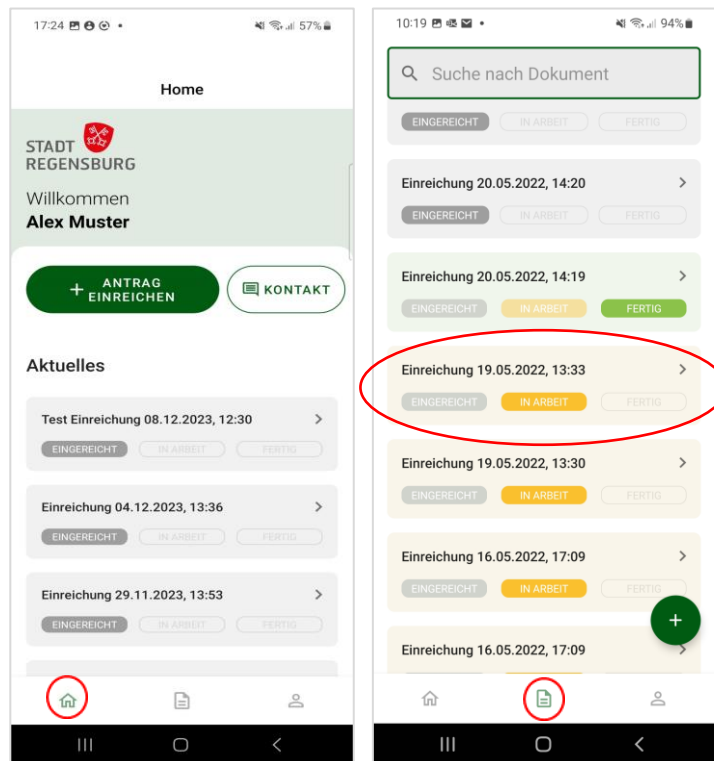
17:24 57%

Home

STADT REGENSBURG

Willkommen
Alex Muster

+ ANTRAG EINREICHEN

KONTAKT

Aktuelles

Test Einreichung 08.12.2023, 12:30
EINGEREICHT IN ARBEIT FERTIG

Einreichung 04.12.2023, 13:36
EINGEREICHT IN ARBEIT FERTIG

Einreichung 29.11.2023, 13:53
EINGEREICHT IN ARBEIT FERTIG

10:19 94%

Suche nach Dokument

EINGEREICHT IN ARBEIT FERTIG

Einreichung 20.05.2022, 14:20
EINGEREICHT IN ARBEIT FERTIG

Einreichung 20.05.2022, 14:19
EINGEREICHT IN ARBEIT FERTIG

Einreichung 19.05.2022, 13:33
EINGEREICHT IN ARBEIT FERTIG

Einreichung 19.05.2022, 13:30
EINGEREICHT IN ARBEIT FERTIG

Einreichung 16.05.2022, 17:09
EINGEREICHT IN ARBEIT FERTIG

Einreichung 16.05.2022, 17:09